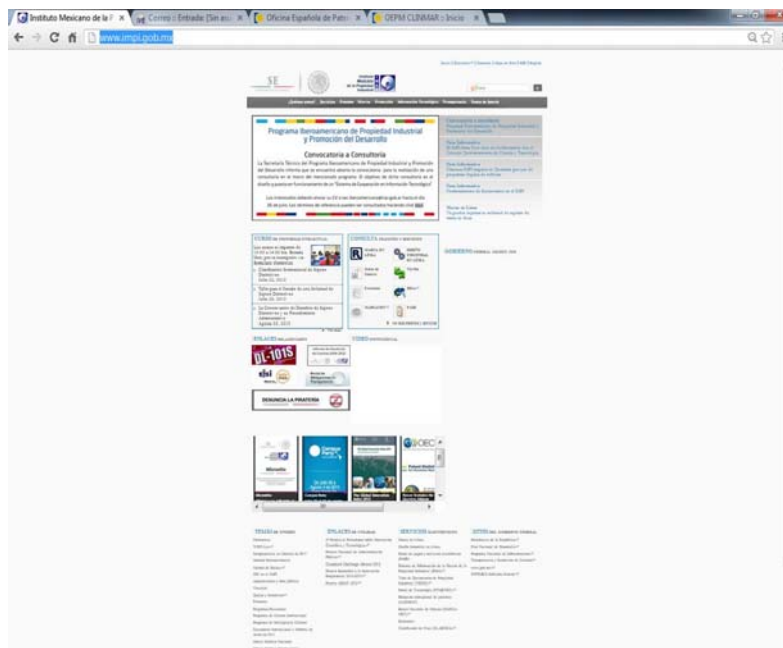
Instituto Mexicano de la P
Correo - Entrada (Sin asu
Oficina Española de Pate
OEPM CLINMAR - Inicio

www.impi.gob.mx

SE

Programa Iberoamericano de Propiedad Industrial y Promoción del Desarrollo

Convocatoria a Consultoría

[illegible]

CURSOS
CONSULTA
DL-101S
DENUNCIA LA PIRATERÍA
VIDEO
TEMAS
ENLACES
SERVICIOS
SITIOS